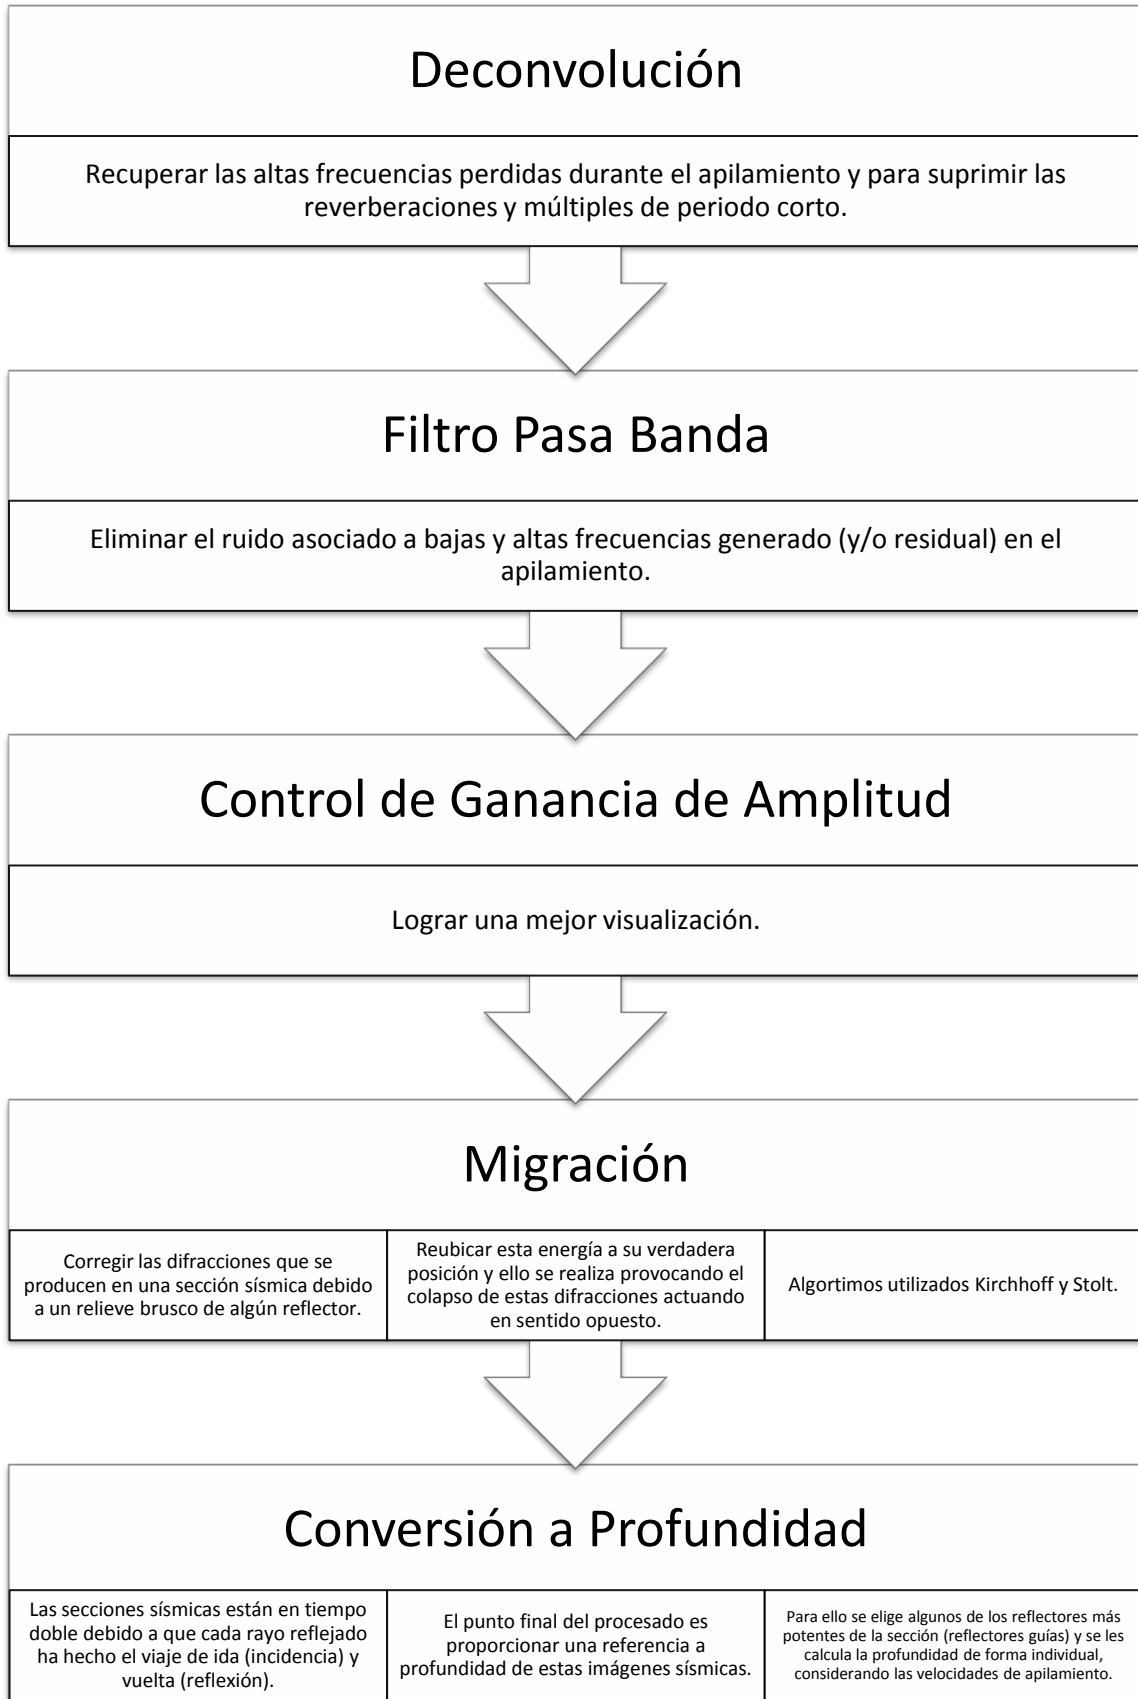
Deconvolución

Recuperar las altas frecuencias perdidas durante el apilamiento y para suprimir las reverberaciones y múltiples de periodo corto.

Filtro Pasa Banda

Eliminar el ruido asociado a bajas y altas frecuencias generado (y/o residual) en el apilamiento.

Control de Ganancia de Amplitud

Lograr una mejor visualización.

Migración

Corregir las difracciones que se producen en una sección sísmica debido a un relieve brusco de algún reflector.

Reubicar esta energía a su verdadera posición y ello se realiza provocando el colapso de estas difracciones actuando en sentido opuesto.

Algortimos utilizados Kirchhoff y Stolt.

Conversión a Profundidad

Las secciones sísmicas están en tiempo doble debido a que cada rayo reflejado ha hecho el viaje de ida (incidencia) y vuelta (reflexión).

El punto final del procesado es proporcionar una referencia a profundidad de estas imágenes sísmicas.

Para ello se elige algunos de los reflectores más potentes de la sección (reflectores guías) y se les calcula la profundidad de forma individual, considerando las velocidades de apilamiento.